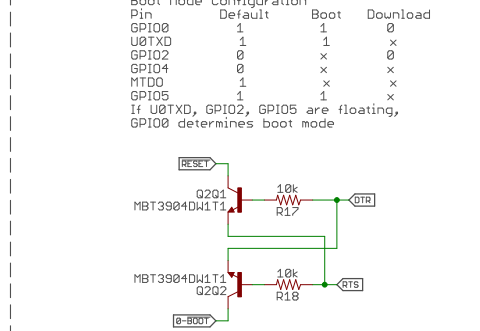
Boot mode configuration

| Pin | Default | Boot | Download |
|---|---|---|---|
| GPIO0 | 1 | 1 | 0 |
| U0TXD | 1 | 1 | x |
| GPIO2 | 0 | x | 0 |
| GPIO4 | 0 | x | x |
| MTDO | 1 | x | x |
| GPIO5 | 1 | 1 | x |

If U0TXD, GPIO2, GPIO5 are floating, GPIO0 determines boot mode

RESET
Q2Q1
MBT3904DW1T1
10k
R17
DTR
MBT3904DW1T1
Q2Q2
10k
R18
RTS
0-BOOT